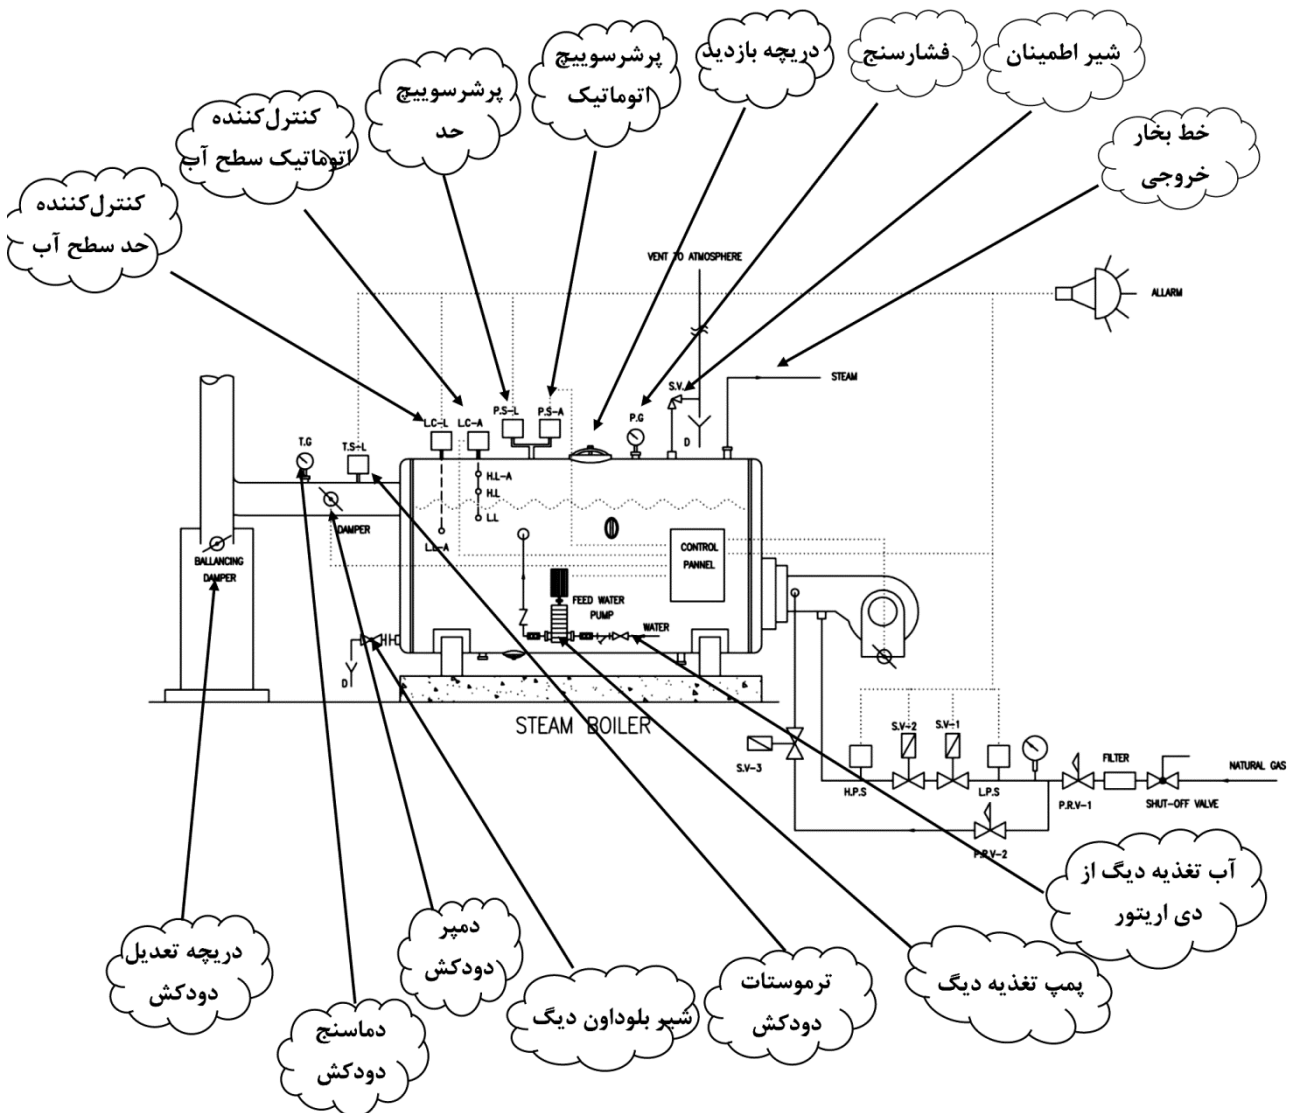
کنترل‌کننده حد سطح آب

کنترل‌کننده اتوماتیک سطح آب

پرشرسوییچ حد

پرشرسوییچ اتوماتیک

دریچه بازدید

فشارسنج

شیر اطمینان

خط بخار خروجی

VENT TO ATMOSPHERE

ALLARM

STEAM

S.V.

P.G

D

L.C-L

L.C-A

P.S-L

P.S-A

T.G

T.S-L

H.L-A

H.L

L.L

L.L-A

DAMPER

BALLANCING DAMPER

CONTROL PANNEL

FEED WATER PUMP

WATER

D

STEAM BOILER

S.V-3

S.V-2

S.V-1

H.P.S

L.P.S

P.R.V-1

FILTER

SHUT-OFF VALVE

NATURAL GAS

P.R.V-2

آب تغذیه دیگ از دی اریتور

دریچه تعدیل دودکش

دمپر دودکش

شیر بلوداون دیگ

ترموستات دودکش

پمپ تغذیه دیگ

دماسنج دودکش